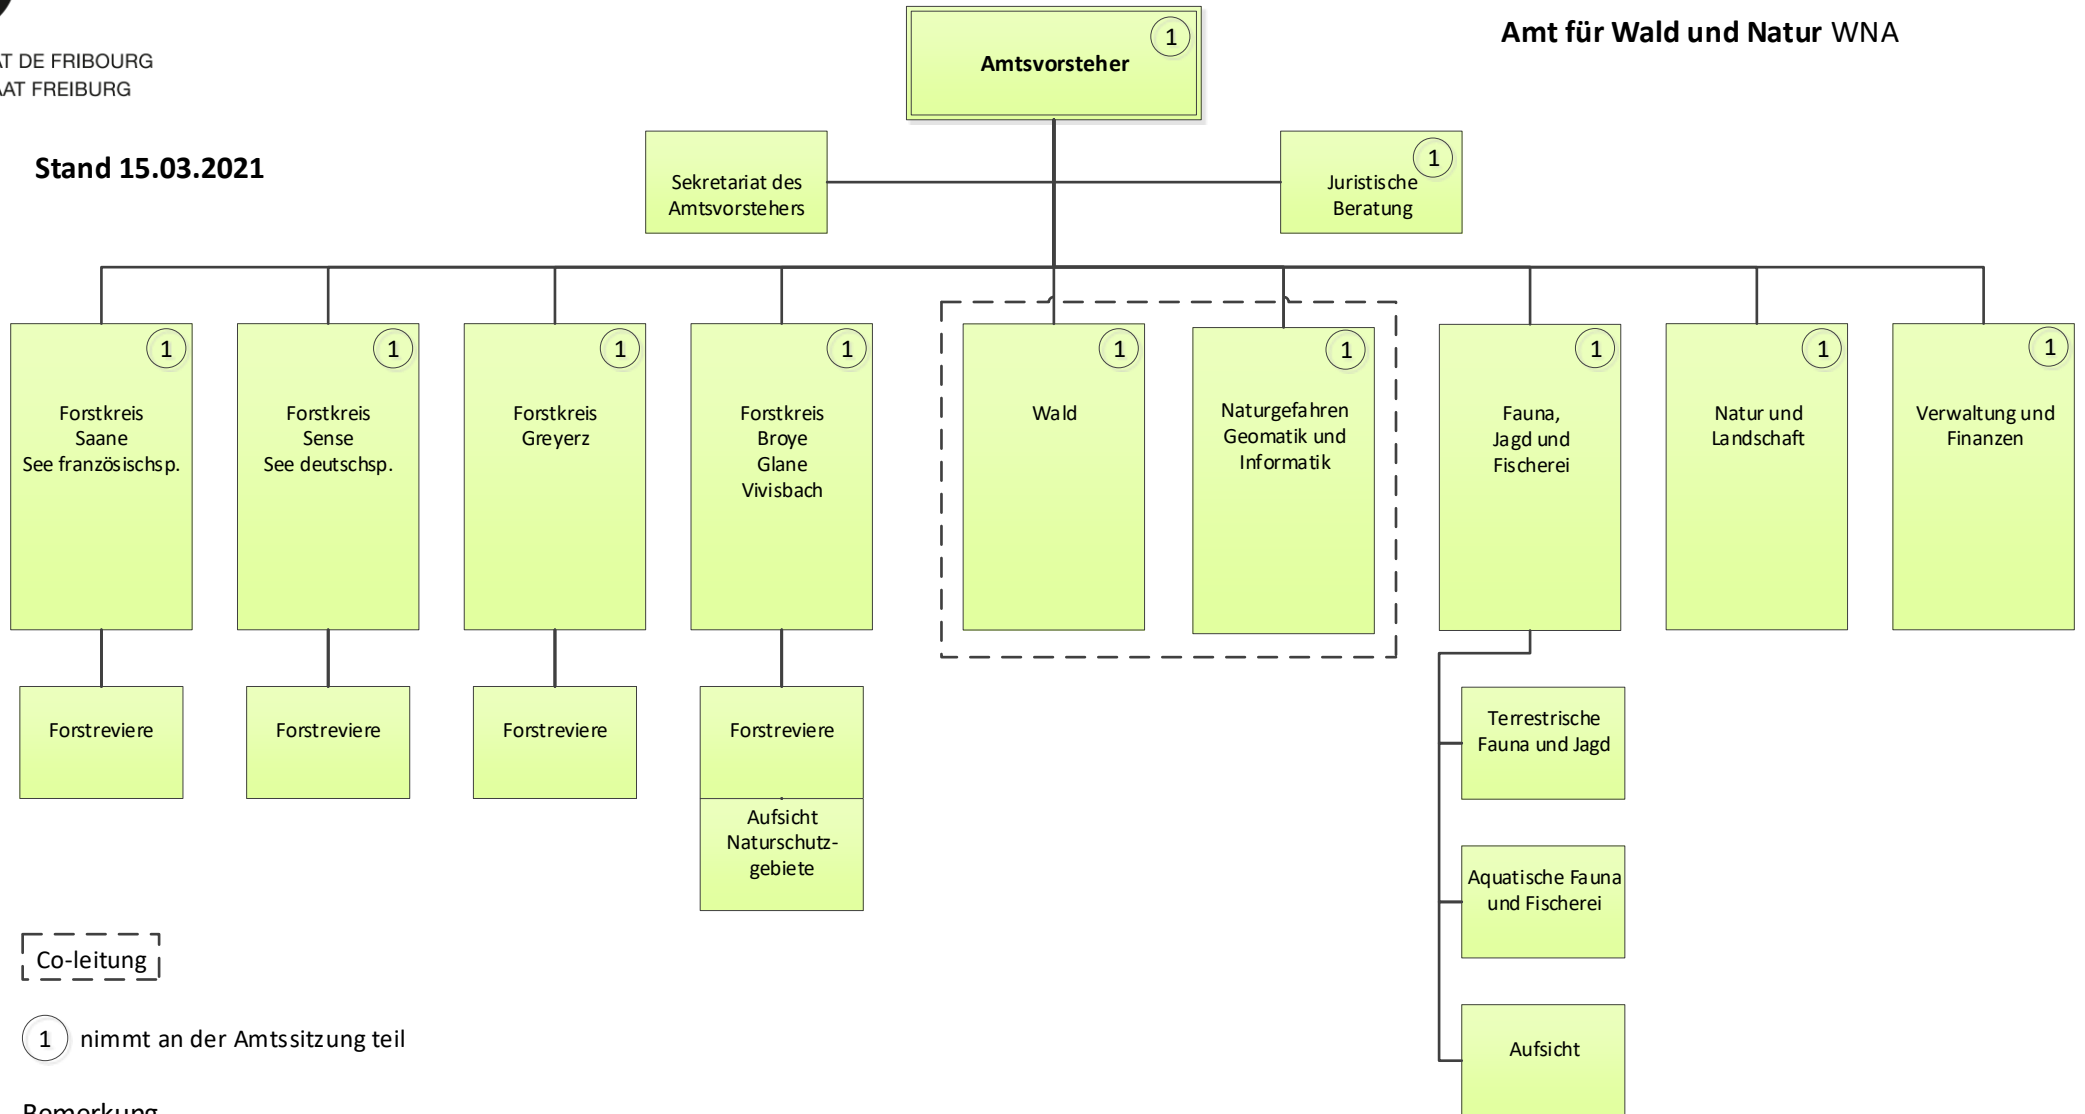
AT DE FRIBOURG
AAT FREIBURG

Amt für Wald und Natur WNA

Stand 15.03.2021

Amtsvorsteher 1

Sekretariat des Amtsvorstehers

Juristische Beratung 1

Forstkreis Saane See französischsp. 1

Forstkreis Sense See deutschsp. 1

Forstkreis Greyerz 1

Forstkreis Broye Glane Vivisbach 1

Wald 1

Naturgefahren Geomatik und Informatik 1

Fauna, Jagd und Fischerei 1

Natur und Landschaft 1

Verwaltung und Finanzen 1

Forstreviere

Forstreviere

Forstreviere

Forstreviere

Aufsicht Naturschutzgebiete

Terrestrische Fauna und Jagd

Aquatische Fauna und Fischerei

Aufsicht

Co-leitung

1 nimmt an der Amtssitzung teil

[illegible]